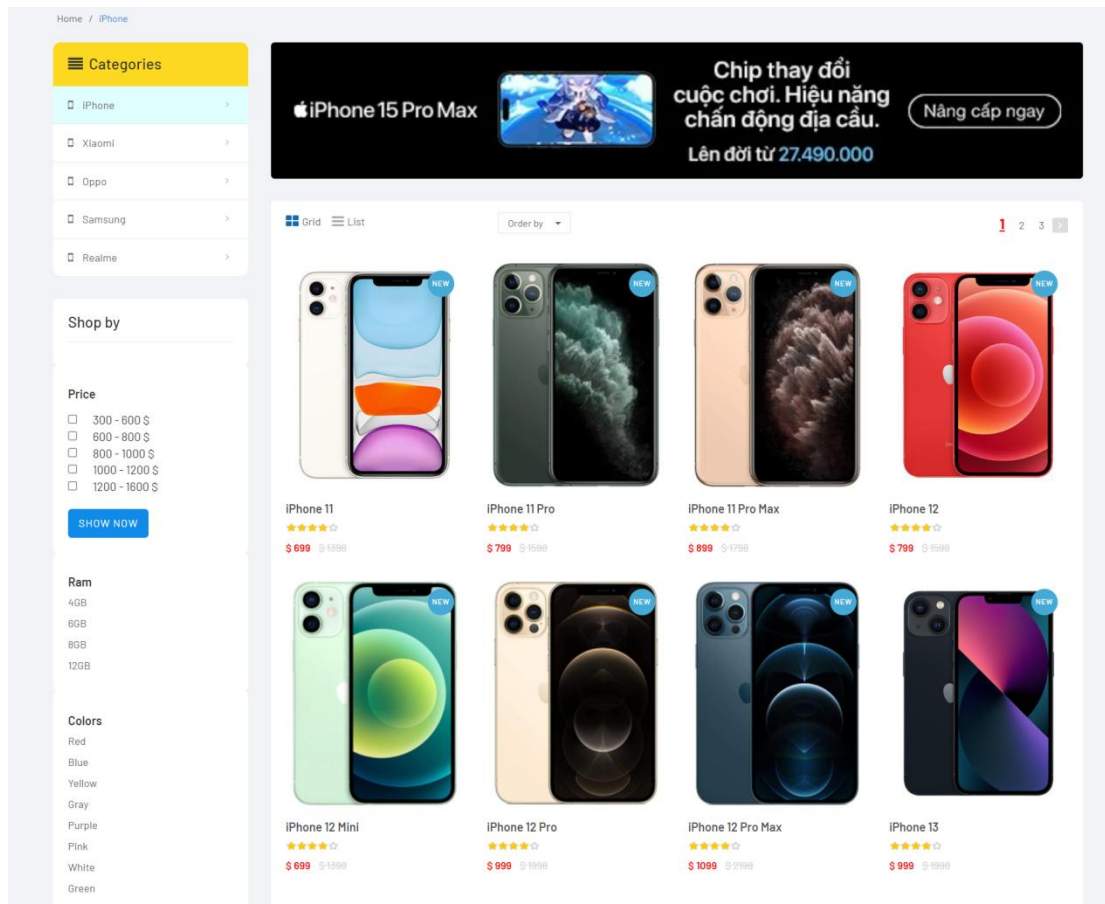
Home / iPhone

Categories

iPhone
Xiaomi
Oppo
Samsung
Realme

iPhone 15 Pro Max

Chip thay đổi cuộc chơi. Hiệu năng chấn động địa cầu.

Nâng cấp ngay

Lên đời từ 27.490.000

Grid List Order by

1 2 3

Shop by

Price
300 - 600 $
600 - 800 $
800 - 1000 $
1000 - 1200 $
1200 - 1600 $
SHOW NOW

Ram
4GB
6GB
8GB
12GB

Colors
Red
Blue
Yellow
Gray
Purple
Pink
White
Green

NEW
iPhone 11
$ 699 $ 1398

NEW
iPhone 11 Pro
$ 799 $ 1598

NEW
iPhone 11 Pro Max
$ 899 $ 1798

NEW
iPhone 12
$ 799 $ 1598

NEW
iPhone 12 Mini
$ 699 $ 1398

NEW
iPhone 12 Pro
$ 999 $ 1998

NEW
iPhone 12 Pro Max
$ 1099 $ 2198

NEW
iPhone 13
$ 999 $ 1998